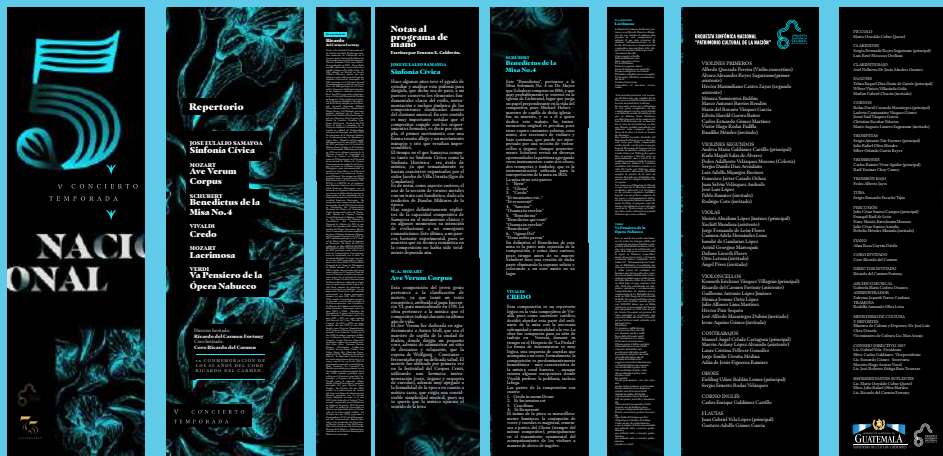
V CONCIERTO
TEMPORADA

NACIO
ONAL

Repertorio

JOSÉ EULALIO SAMAYOA
Sinfonía Cívica

MOZART
Ave Verum Corpus

SCHUBERT
Benedictus de la Misa No.4

VIVALDI
Credo

MOZART
Lacrimosa

VERDI
Va Pensiero de la Ópera Nabucco

Director invitado
Ricardo del Carmen Fortuny
Coro invitado
Coro Ricardo del Carmen

EN CONMEMORACIÓN DE LOS 50 AÑOS DEL CORO RICARDO DEL CARMEN.

V CONCIERTO
TEMPORADA

Notas al programa de mano
Escritas por Ernesto E. Calderón.

JOSÉ EULALIO SAMAYOA
Sinfonía Cívica

W.A. MOZART
Ave Verum Corpus

SCHUBERT
Benedictus de la Misa No.4

VIVALDI
CREDO

ORQUESTA SINFÓNICA NACIONAL
"PATRIMONIO CULTURAL DE LA NACIÓN"

VIOLINES PRIMEROS

VIOLINES SEGUNDOS

VIOLAS

VIOLONCELLOS

CONTRABAJOS

OBOES

CORNO INGLÉS

FLAUTAS

GUATEMALA
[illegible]